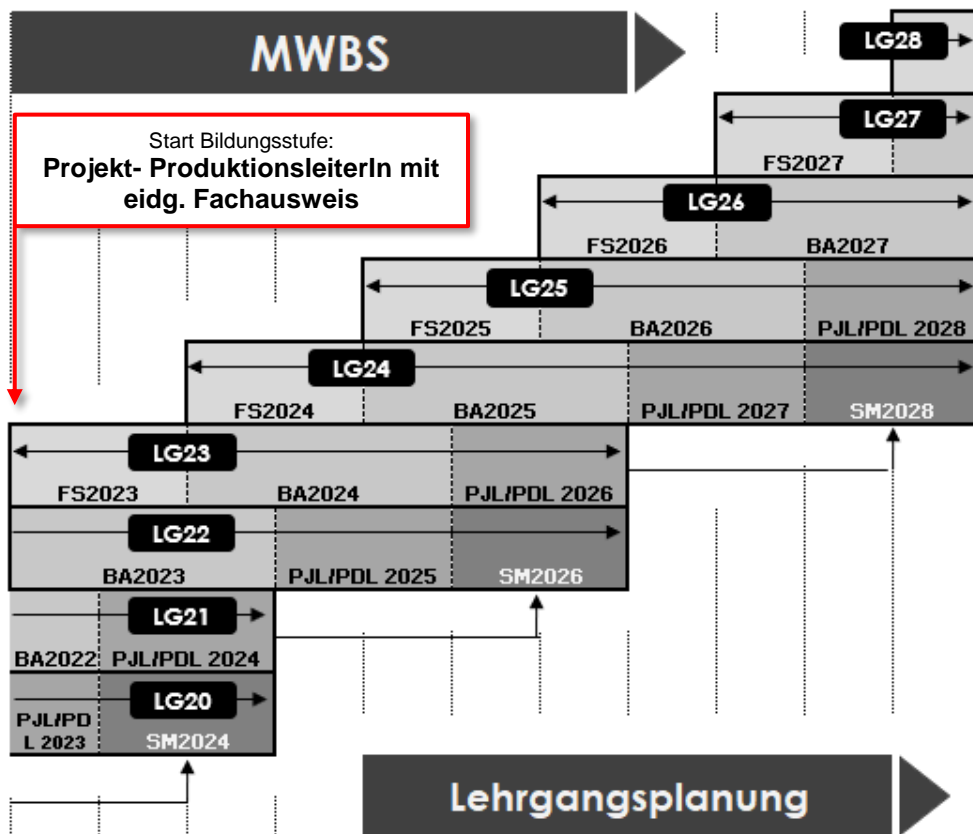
MWBS

LG28

LG27

FS2027

Start Bildungsstufe:
**Projekt- ProduktionsleiterIn mit eidg. Fachausweis**

LG26

FS2026 BA2027

LG25

FS2025 BA2026 PJL/PDL 2028

LG24

FS2024 BA2025 PJL/PDL 2027 SM2028

LG23

FS2023 BA2024 PJL/PDL 2026

LG22

BA2023 PJL/PDL 2025 SM2026

LG21

BA2022 PJL/PDL 2024

LG20

PJL/PDL 2023 SM2024

Lehrgangsplanung